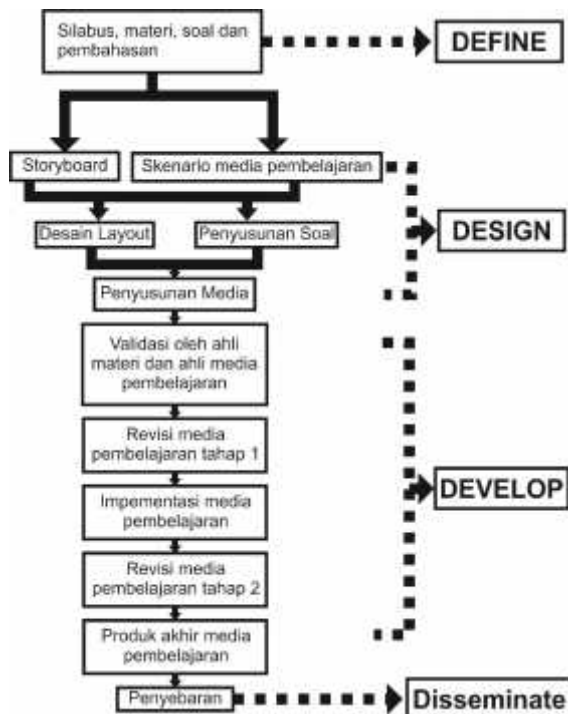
Silabus, materi, soal dan pembahasan

DEFINE

Storyboard

Skenario media pembelajaran

DESIGN

Desain Layout

Penyusunan Soal

Penyusunan Media

Validasi oleh ahli materi dan ahli media pembelajaran

Revisi media pembelajaran tahap 1

Impementasi media pembelajaran

DEVELOP

Revisi media pembelajaran tahap 2

Produk akhir media pembelajaran

Penyebaran

Disseminate